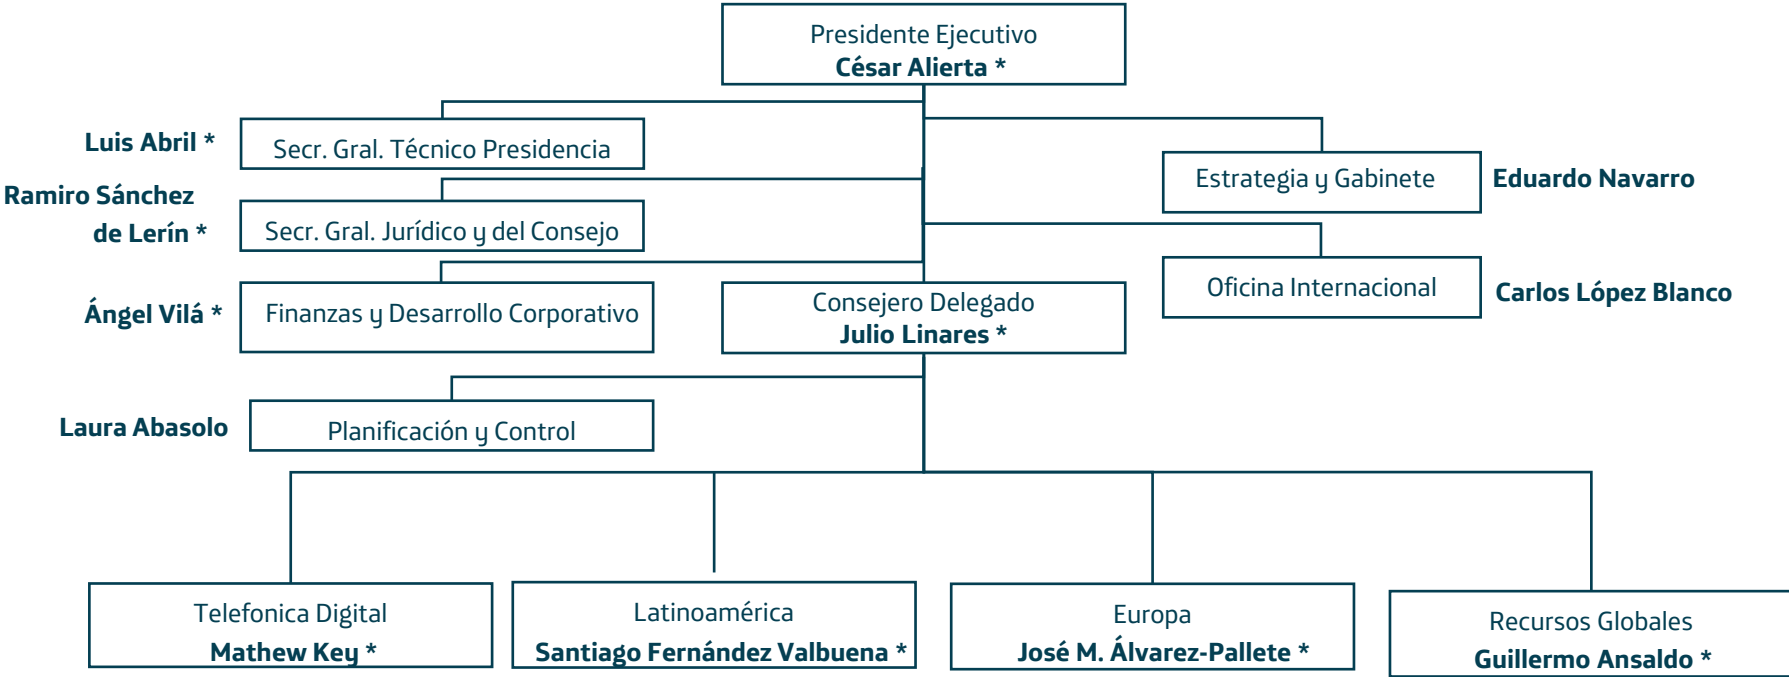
Presidente Ejecutivo
César Alierta *

Luis Abril * Secr. Gral. Técnico Presidencia

Estrategia y Gabinete Eduardo Navarro

Ramiro Sánchez de Lerín * Secr. Gral. Jurídico y del Consejo

Oficina Internacional Carlos López Blanco

Ángel Vilá * Finanzas y Desarrollo Corporativo

Consejero Delegado
Julio Linares *

Laura Abasolo Planificación y Control

Telefonica Digital
Mathew Key *

Latinoamérica
Santiago Fernández Valbuena *

Europa
José M. Álvarez-Pallete *

Recursos Globales
Guillermo Ansaldo *